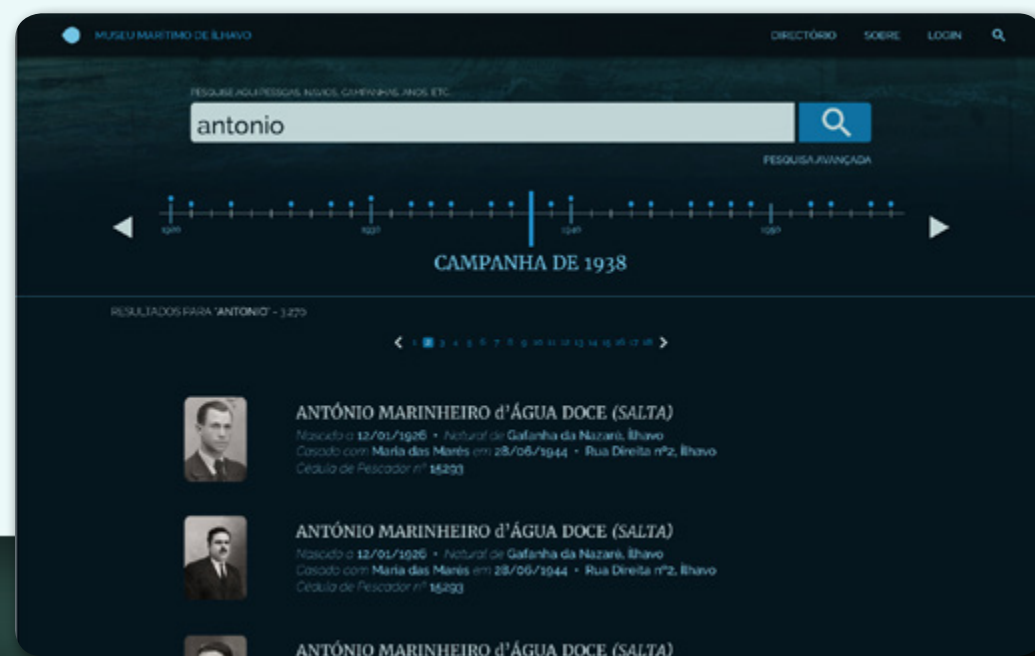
MUSEU MARÍTIMO DE ÍLHAVO

DIRECTÓRIO SOBRE LOGIN

PESQUISE AQUI PESSOAS, NAVIOS, CAMPANHAS, ANOS, ETC.

antonio

PESQUISA AVANÇADA

1920 1930 1940 1950

CAMPANHA DE 1938

RESULTADOS PARA "ANTONIO" - 3.270

‹ 1 2 3 4 5 6 7 8 9 10 11 12 13 14 15 16 17 18 ›

ANTÓNIO MARINHEIRO d'ÁGUA DOCE *(SALTA)*

Nascido a 12/01/1926 • Natural de Gafanha da Nazaré, Ílhavo
Casado com Maria das Marés em 28/06/1944 • Rua Direita nº2, Ílhavo
Cédula de Pescador nº 15293

ANTÓNIO MARINHEIRO d'ÁGUA DOCE *(SALTA)*

Nascido a 12/01/1926 • Natural de Gafanha da Nazaré, Ílhavo
Casado com Maria das Marés em 28/06/1944 • Rua Direita nº2, Ílhavo
Cédula de Pescador nº 15293

ANTÓNIO MARINHEIRO d'ÁGUA DOCE *(SALTA)*